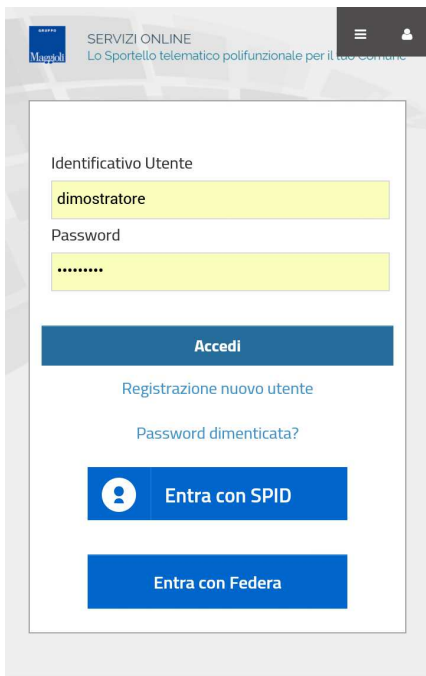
GRUPPO
Maggioli

SERVIZI ONLINE
Lo Sportello telematico polifunzionale per il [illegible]

Identificativo Utente
dimostratore
Password
•••••••••

Accedi

Registrazione nuovo utente

Password dimenticata?

Entra con SPID

Entra con Federa